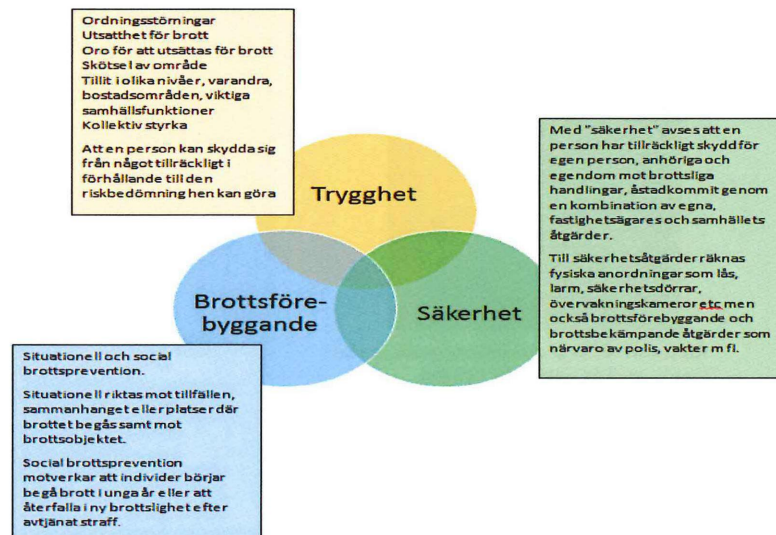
Ordningsstörningar
Utsatthet för brott
Oro för att utsättas för brott
Skötsel av område
Tillit i olika nivåer, varandra, bostadsområden, viktiga samhällsfunktioner
Kollektiv styrka

Att en person kan skydda sig från något tillräckligt i förhållande till den riskbedömning hen kan göra

Trygghet

Brottsförebyggande

Säkerhet

Med "säkerhet" avses att en person har tillräckligt skydd för egen person, anhöriga och egendom mot brottsliga handlingar, åstadkommit genom en kombination av egna, fastighetsägares och samhällets åtgärder.

Till säkerhetsåtgärder räknas fysiska anordningar som lås, larm, säkerhetsdörrar, övervakningskameror etc men också brottsförebyggande och brottsbekämpande åtgärder som närvaro av polis, vakter m fl.

Situationell och social brottsprevention.

Situationell riktas mot tillfällen, sammanhanget eller platser där brottet begås samt mot brottsobjektet.

Social brottsprevention motverkar att individer börjar begå brott i unga år eller att återfalla i ny brottslighet efter avtjänat straff.